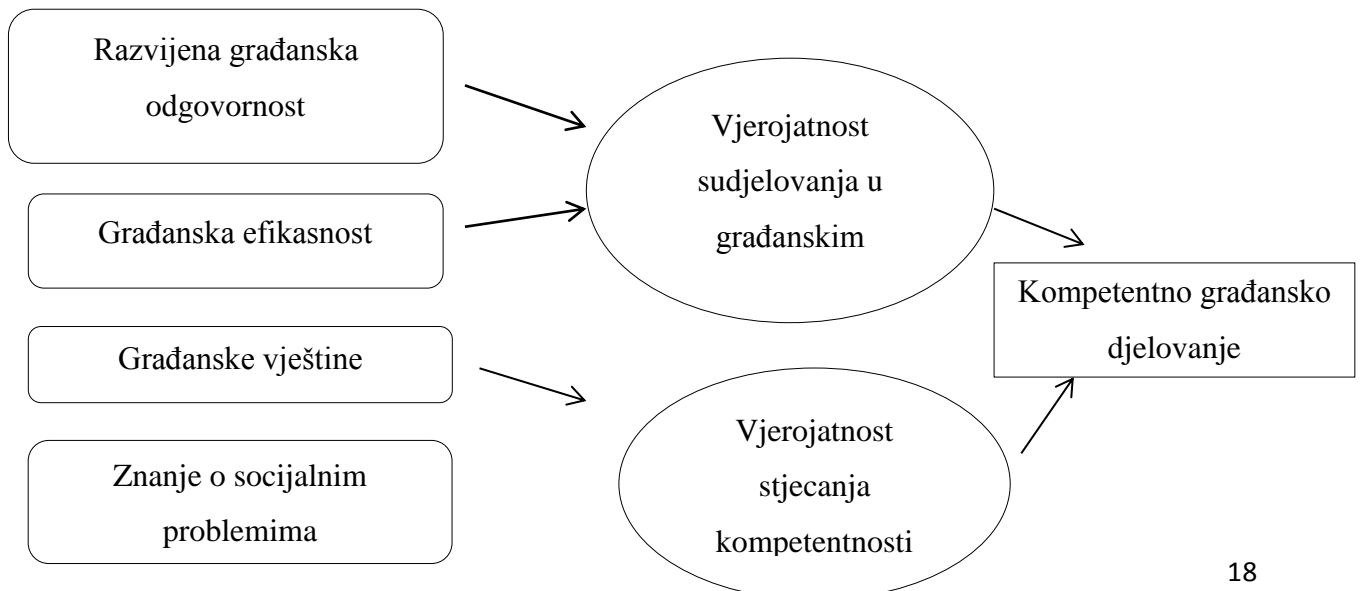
Razvijena građanska odgovornost

Građanska efikasnost

Građanske vještine

Znanje o socijalnim problemima

Vjerojatnost sudjelovanja u građanskim

Vjerojatnost stjecanja kompetentnosti

Kompetentno građansko djelovanje

18